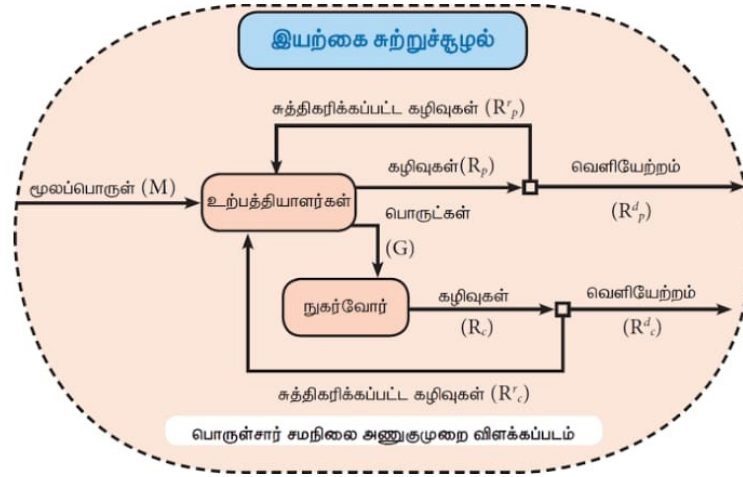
இயற்கை சுற்றுச்சூழல்

சுத்திகரிக்கப்பட்ட கழிவுகள் ($R^r_p$)

கழிவுகள்($R_p$)

வெளியேற்றம்

மூலப்பொருள் (M)

உற்பத்தியாளர்கள்

பொருட்கள்

($R^d_p$)

(G)

நுகர்வோர்

கழிவுகள்

($R_c$)

வெளியேற்றம்

($R^d_c$)

சுத்திகரிக்கப்பட்ட கழிவுகள் ($R^r_c$)

பொருள்சார் சமநிலை அணுகுமுறை விளக்கப்படம்